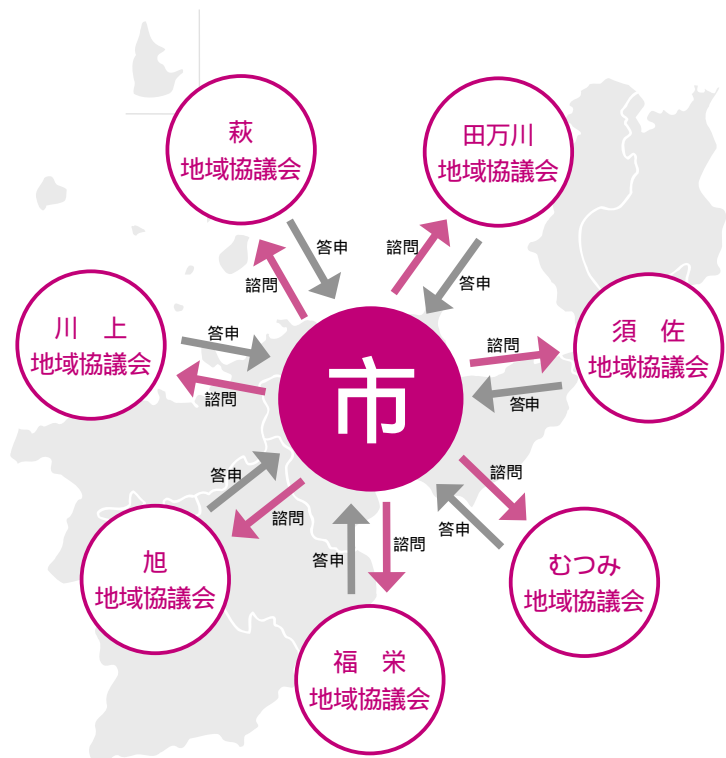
萩
地域協議会

田万川
地域協議会

答申
諮問
諮問
答申

川　上
地域協議会

答申
諮問

市

諮問
答申

須　佐
地域協議会

答申
諮問

諮問
答申

旭
地域協議会

答申
諮問

福　栄
地域協議会

むつみ
地域協議会